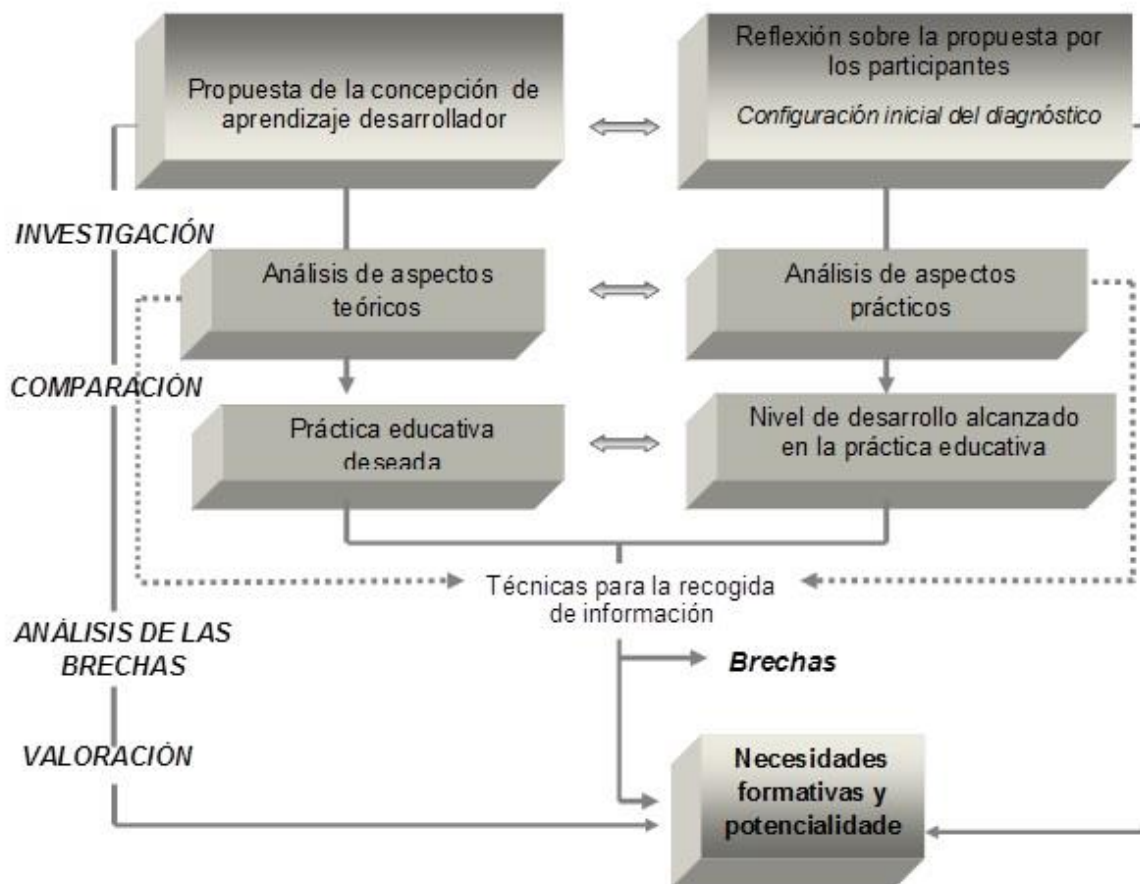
Propuesta de la concepción de aprendizaje desarrollador

Reflexión sobre la propuesta por los participantes

*Configuración inicial del diagnóstico*

*INVESTIGACIÓN*

Análisis de aspectos teóricos

Análisis de aspectos prácticos

*COMPARACIÓN*

Práctica educativa deseada

Nivel de desarrollo alcanzado en la práctica educativa

Técnicas para la recogida de información

*ANÁLISIS DE LAS BRECHAS*

***Brechas***

*VALORACIÓN*

**Necesidades formativas y potencialidade**